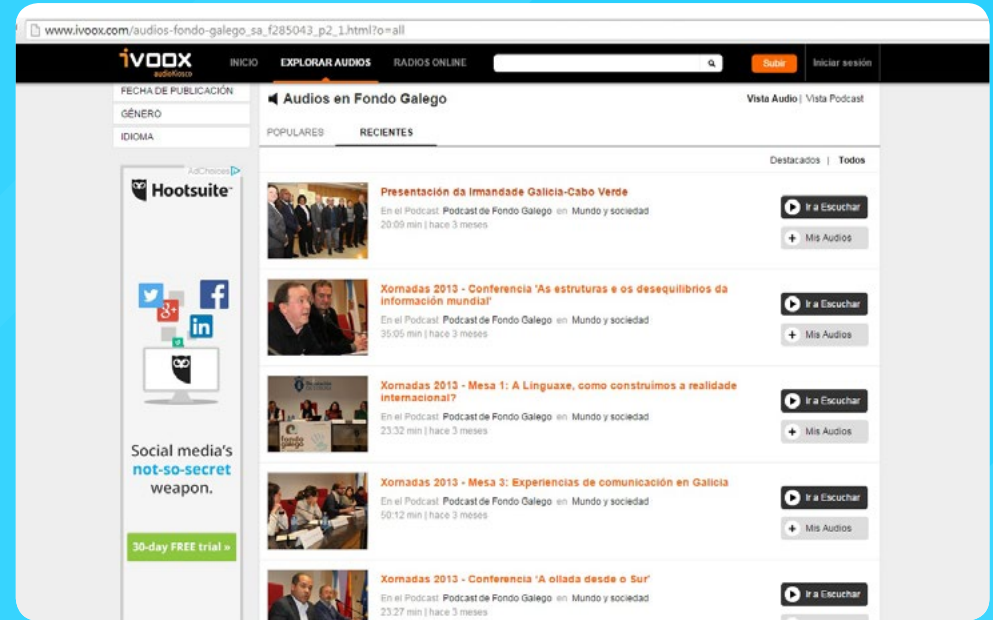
www.ivoox.com/audios-fondo-galego_sa_f285043_p2_1.html?o=all

ivoox audioKiosco INICIO EXPLORAR AUDIOS RADIOS ONLINE Subir Iniciar sesión

FECHA DE PUBLICACIÓN
GÉNERO
IDIOMA

AdChoices
Hootsuite
Social media's not-so-secret weapon.
30-day FREE trial »

Audios en Fondo Galego
Vista Audio | Vista Podcast

POPULARES RECIENTES

Destacados | Todos

Presentación da Irmandade Galicia-Cabo Verde
En el Podcast Podcast de Fondo Galego en Mundo y sociedad
20:09 min | hace 3 meses
Ir a Escuchar
Mis Audios

Xornadas 2013 - Conferencia 'As estruturas e os desequilibrios da información mundial'
En el Podcast Podcast de Fondo Galego en Mundo y sociedad
35:05 min | hace 3 meses
Ir a Escuchar
Mis Audios

Xornadas 2013 - Mesa 1: A Linguaxe, como construímos a realidade internacional?
En el Podcast Podcast de Fondo Galego en Mundo y sociedad
23:32 min | hace 3 meses
Ir a Escuchar
Mis Audios

Xornadas 2013 - Mesa 3: Experiencias de comunicación en Galicia
En el Podcast Podcast de Fondo Galego en Mundo y sociedad
50:12 min | hace 3 meses
Ir a Escuchar
Mis Audios

Xornadas 2013 - Conferencia 'A ollada desde o Sur'
En el Podcast Podcast de Fondo Galego en Mundo y sociedad
23:27 min | hace 3 meses
Ir a Escuchar